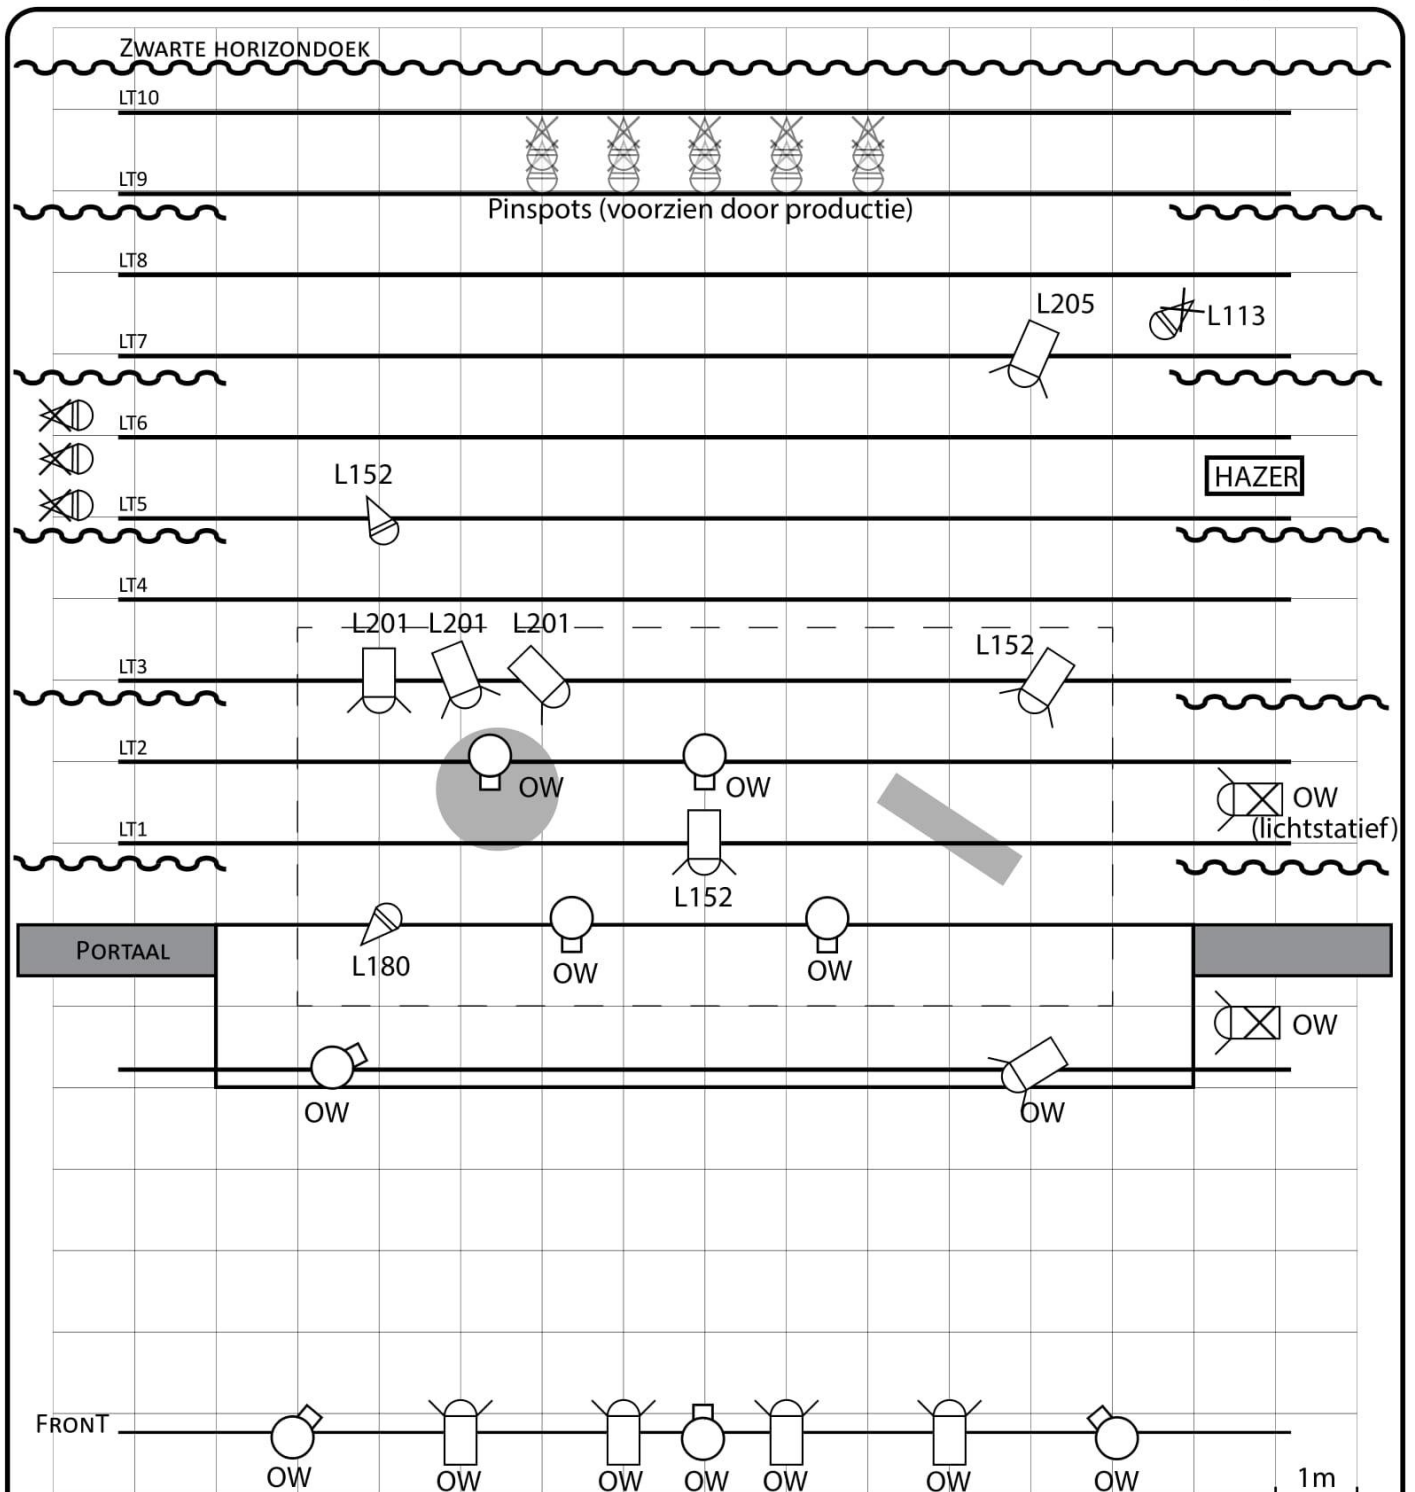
ZWARTE HORIZONDOEK

LT10

LT9

Pinspots (voorzien door productie)

LT8

L205

L113

LT7

LT6

L152

HAZER

LT5

LT4

L201 L201 L201

L152

LT3

LT2

OW

OW

OW (lichtstatief)

LT1

L152

PORTAAL

L180

OW

OW

OW

OW

OW

FRONT

OW OW OW OW OW OW OW

1m